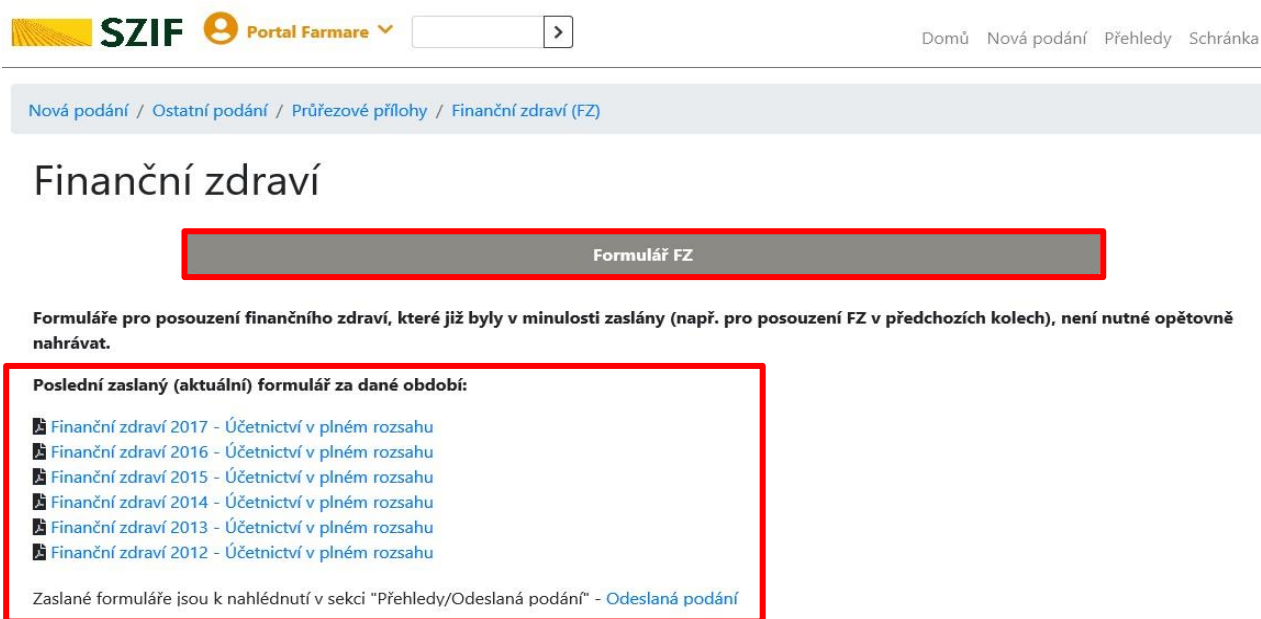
SZIF Portal Farmare >

Domů Nová podání Přehledy Schránka

Nová podání / Ostatní podání / Průřezové přílohy / Finanční zdraví (FZ)

Finanční zdraví

Formulář FZ

Formuláře pro posouzení finančního zdraví, které již byly v minulosti zaslány (např. pro posouzení FZ v předchozích kolech), není nutné opětovně nahrávat.

Poslední zaslaný (aktuální) formulář za dané období:

Finanční zdraví 2017 - Účetnictví v plném rozsahu
Finanční zdraví 2016 - Účetnictví v plném rozsahu
Finanční zdraví 2015 - Účetnictví v plném rozsahu
Finanční zdraví 2014 - Účetnictví v plném rozsahu
Finanční zdraví 2013 - Účetnictví v plném rozsahu
Finanční zdraví 2012 - Účetnictví v plném rozsahu

Zaslané formuláře jsou k nahlédnutí v sekci "Přehledy/Odeslaná podání" - Odeslaná podání